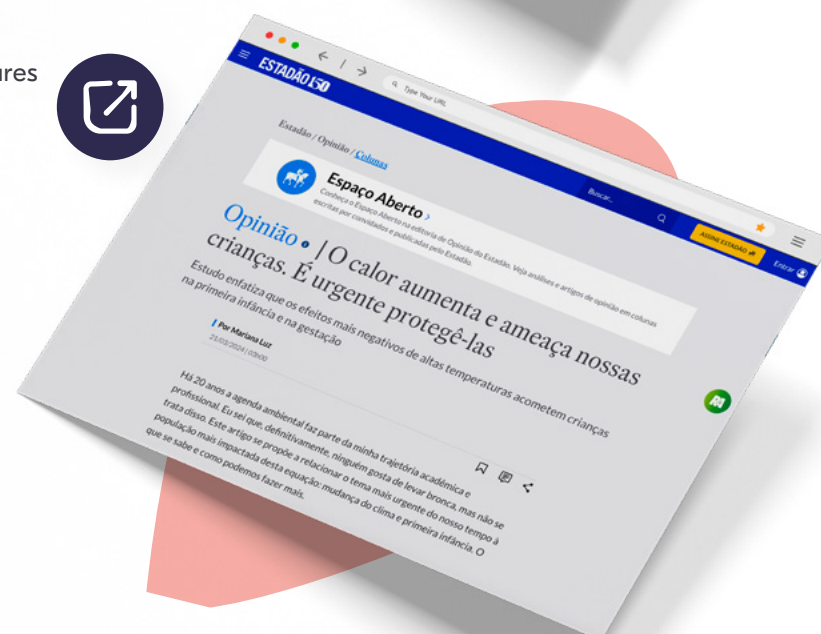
ures

ESTADÃO 150

Type Your URL

Estadão / Opinião / Colunas

Buscar...

ASSINE ESTADÃO

Entrar

Espaço Aberto ›

Conheça o Espaço Aberto na editoria de Opinião do Estadão. Veja análises e artigos de opinião em colunas escritas por convidados e publicadas pelo Estadão.

Opinião | O calor aumenta e ameaça nossas crianças. É urgente protegê-las

Estudo enfatiza que os efeitos mais negativos de altas temperaturas acometem crianças na primeira infância e na gestação

Por Mariana Luz

21/03/2024 | 03h00

Há 20 anos a agenda ambiental faz parte da minha trajetória acadêmica e profissional. Eu sei que, definitivamente, ninguém gosta de levar bronca, mas não se trata disso. Este artigo se propõe a relacionar o tema mais urgente do nosso tempo à população mais impactada desta equação: mudança do clima e primeira infância. O que se sabe e como podemos fazer mais.